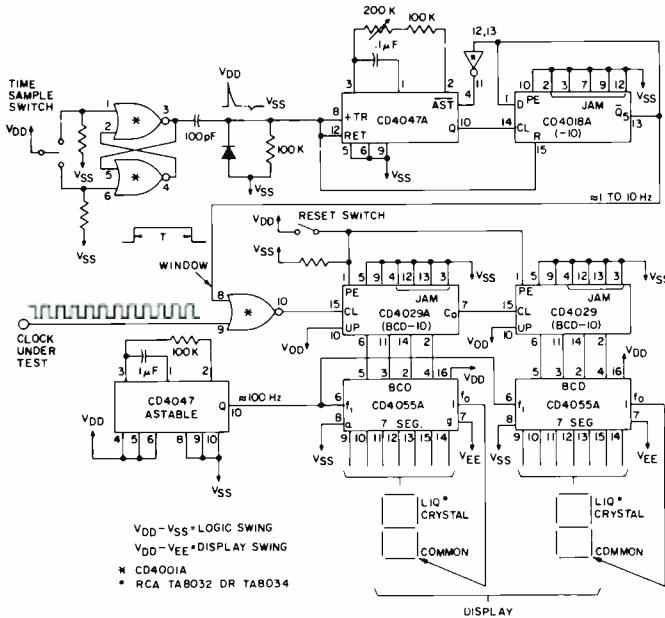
200 K
100 K
.1 μF
12,13
3
1
2
$\overline{AST}$
4
11
TIME SAMPLE SWITCH
$V_{DD}$
1
2
3
5
4
6
*
*
$V_{SS}$
$V_{SS}$
$V_{DD}$
$V_{SS}$
100 pF
100 K
$V_{SS}$
8
+TR
12
RET
CD4047A
5
6
9
Q
10
$V_{SS}$
14
1
D
10
PE
2
3
7
9
12
JAM
$V_{SS}$
CL
CD4018A (÷10)
R
15
$\overline{Q}_5$
13
≈1 TO 10 Hz
$V_{DD}$
RESET SWITCH
$V_{SS}$
T
WINDOW
8
9
*
10
CLOCK UNDER TEST
1
5
9
4
12
13
3
$V_{SS}$
PE
JAM
CD4029A (BCD÷10)
CL
UP
15
10
7
$C_o$
$V_{DD}$
1
5
9
4
12
13
3
$V_{SS}$
PE
JAM
CL
UP
CD4029 (BCD÷10)
15
10
$V_{DD}$
6
11
14
2
6
11
14
2
1 μF
100 K
3
1
2
CD4047 ASTABLE
$V_{DD}$
Q
10
≈100 Hz
4
5
6
8
9
10
$V_{SS}$
6
$f_1$
8
a
BCD
CD4055A
7 SEG.
5
3
4
2
16
$V_{DD}$
1
$f_o$
g
7
$V_{SS}$
9
10
11
12
13
15
14
$V_{EE}$
6
$f_1$
8
BCD
CD4055A
7 SEG
5
3
4
2
16
$V_{DD}$
1
$f_o$
7
$V_{SS}$
9
10
11
12
13
15
14
$V_{EE}$
LIQ.* CRYSTAL
COMMON
LIQ.* CRYSTAL
COMMON
$V_{DD}-V_{SS}$ = LOGIC SWING
$V_{DD}-V_{EE}$ = DISPLAY SWING
* CD4001A
• RCA TA8032 OR TA8034
DISPLAY